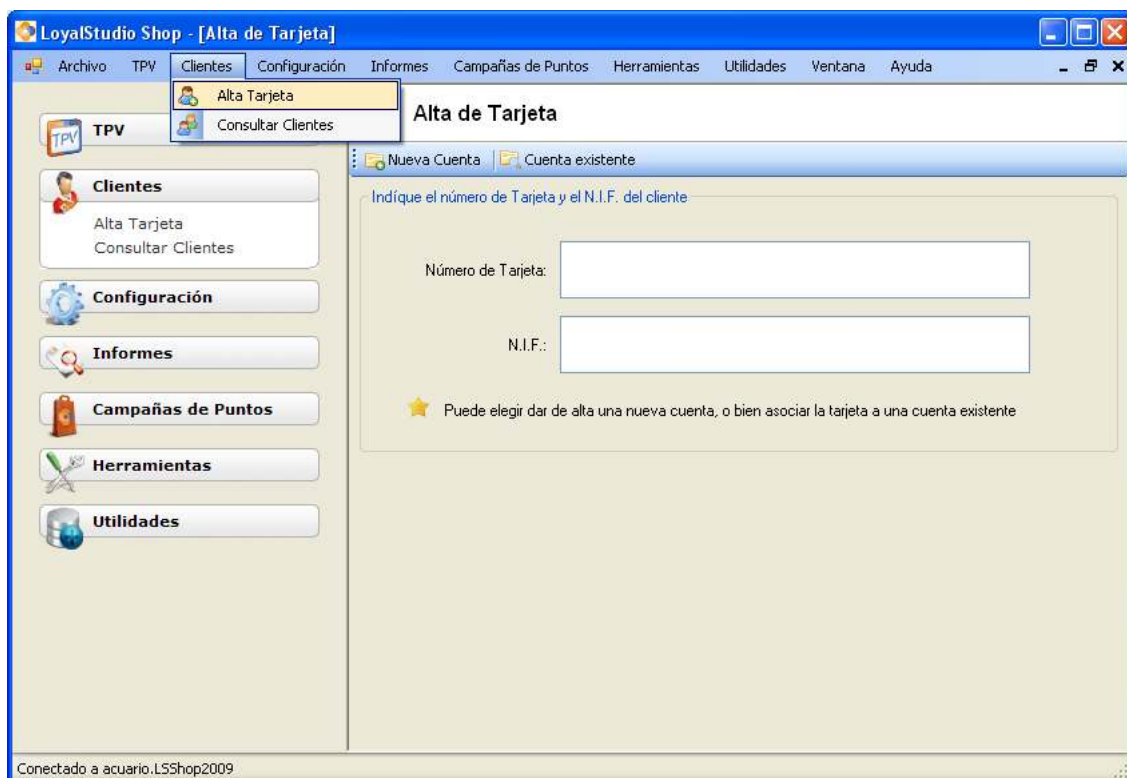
LoyalStudio Shop - [Alta de Tarjeta]

Archivo TPV Clientes Configuración Informes Campañas de Puntos Herramientas Utilidades Ventana Ayuda

Alta Tarjeta
Consultar Clientes

TPV

Clientes
Alta Tarjeta
Consultar Clientes

Configuración

Informes

Campañas de Puntos

Herramientas

Utilidades

Alta de Tarjeta

Nueva Cuenta | Cuenta existente

Indíque el número de Tarjeta y el N.I.F. del cliente

Número de Tarjeta:

N.I.F.:

Puede elegir dar de alta una nueva cuenta, o bien asociar la tarjeta a una cuenta existente

Conectado a acuario.LSShop2009